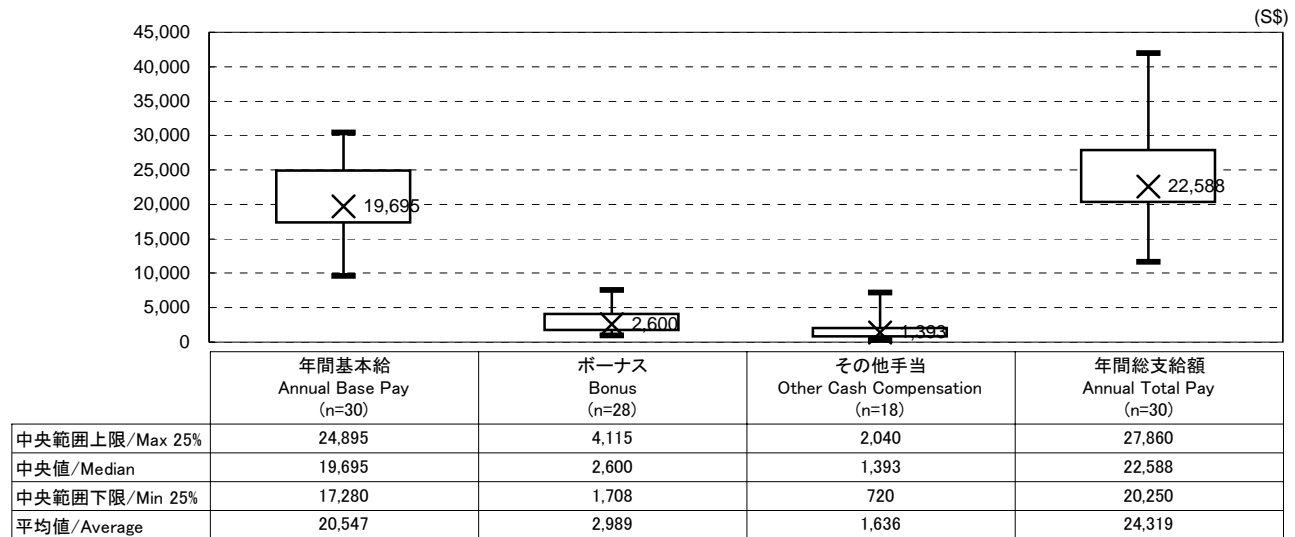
(S$)

45,000
40,000
35,000
30,000
25,000
20,000
15,000
10,000
5,000
0

19,695
2,600
1,393
22,588

| | 年間基本給 Annual Base Pay (n=30) | ボーナス Bonus (n=28) | その他手当 Other Cash Compensation (n=18) | 年間総支給額 Annual Total Pay (n=30) |
|---|---|---|---|---|
| 中央範囲上限/Max 25% | 24,895 | 4,115 | 2,040 | 27,860 |
| 中央値/Median | 19,695 | 2,600 | 1,393 | 22,588 |
| 中央範囲下限/Min 25% | 17,280 | 1,708 | 720 | 20,250 |
| 平均値/Average | 20,547 | 2,989 | 1,636 | 24,319 |